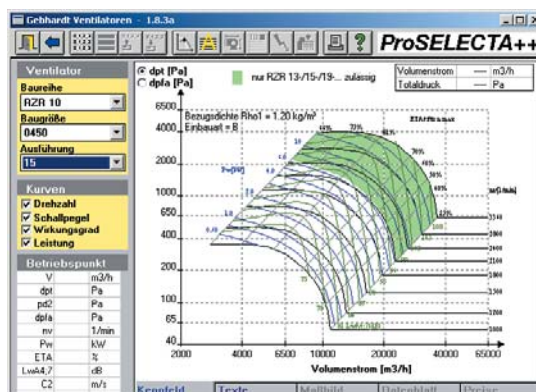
Gebhardt Ventilatoren - 1.8.3a

ProSELECTA++

Ventilator
Baureihe
RZR 10
Baugröße
0450
Ausführung
15

Kurven
Drehzahl
Schallpegel
Wirkungsgrad
Leistung

Betriebspunkt

| | |
|---|---|
| V | m3/h |
| dpt | Pa |
| pd2 | Pa |
| dpfa | Pa |
| nv | 1/min |
| Pw | kW |
| ETA | % |
| LwA4,7 | dB |
| C2 | m/s |

dpt [Pa]
dpfa [Pa]

nur RZR 13-/15-/19-... zulässig

| | | |
|---|---|---|
| Volumenstrom | — | m3/h |
| Totaldruck | — | Pa |

Bezugsdichte Rho1 = 1.20 kg/m³
Einbauart = B

6500
4000
2000
1000
650
400
200
100
65
40

2000 4000 6500 10000 20000 40000 65000

Volumenstrom [m3/h]

Kennfeld Texte Maßbild Datenblatt Preise